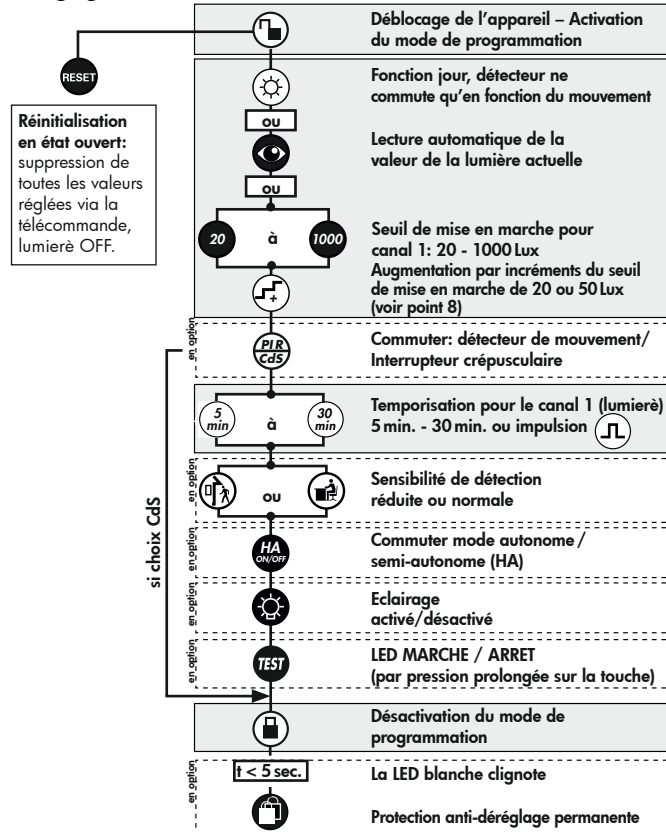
RESET

Réinitialisation en état ouvert: suppression de toutes les valeurs réglées via la télécommande, lumierè OFF.

Déblocage de l'appareil – Activation du mode de programmation

Fonction jour, détecteur ne commute qu'en fonction du mouvement

ou

Lecture automatique de la valeur de la lumière actuelle

ou

20 à 1000

Seuil de mise en marche pour canal 1: 20 - 1000 Lux
Augmentation par incréments du seuil de mise en marche de 20 ou 50 Lux (voir point 8)

en option

PIR CdS

Commuter: détecteur de mouvement/ Interrupteur crépusculaire

5 min à 30 min

Temporisation pour le canal 1 (lumièr) 5 min. - 30 min. ou impulsion

en option

ou

Sensibilité de détection réduite ou normale

si choix CdS

en option

HA ON/OFF

Commuter mode autonome/ semi-autonome (HA)

en option

Eclairage activé/désactivé

en option

TEST

LED MARCHE / ARRET (par pression prolongée sur la touche)

Désactivation du mode de programmation

en option

t < 5 sec.

La LED blanche clignote

Protection anti-déréglage permanente